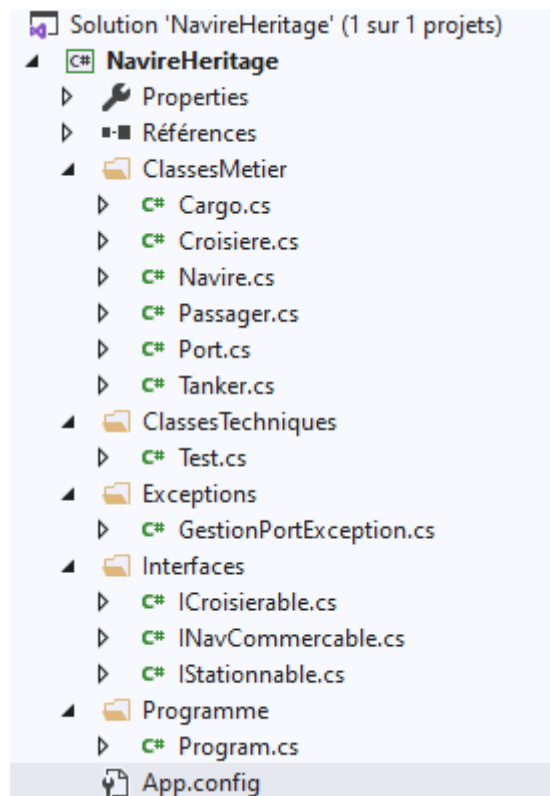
Solution 'NavireHeritage' (1 sur 1 projets)
C# NavireHeritage
Properties
Références
ClassesMetier
C# Cargo.cs
C# Croisiere.cs
C# Navire.cs
C# Passager.cs
C# Port.cs
C# Tanker.cs
ClassesTechniques
C# Test.cs
Exceptions
C# GestionPortException.cs
Interfaces
C# ICroisierable.cs
C# INavCommercable.cs
C# IStationnable.cs
Programme
C# Program.cs
App.config